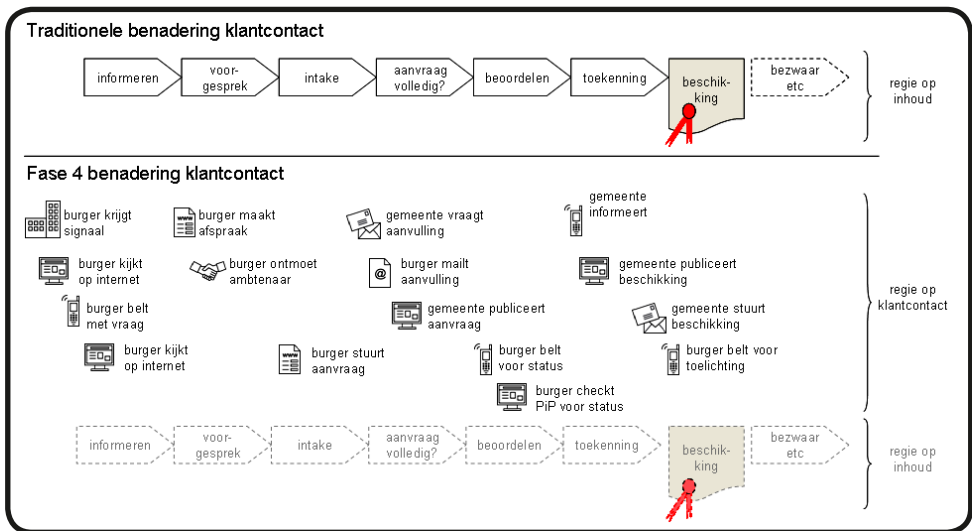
Traditionele benadering klantcontact

informeren

voorgesprek

intake

aanvraag volledig?

beoordelen

toekenning

beschikking

bezwaar etc

regie op inhoud

Fase 4 benadering klantcontact

burger krijgt signaal

burger maakt afspraak

gemeente vraagt aanvulling

gemeente informeert

burger kijkt op internet

burger ontmoet ambtenaar

burger mailt aanvulling

gemeente publiceert beschikking

burger belt met vraag

gemeente publiceert aanvraag

gemeente stuurt beschikking

regie op klantcontact

burger kijkt op internet

burger stuurt aanvraag

burger belt voor status

burger belt voor toelichting

burger checkt PiP voor status

informeren

voorgesprek

intake

aanvraag volledig?

beoordelen

toekenning

beschikking

bezwaar etc

regie op inhoud